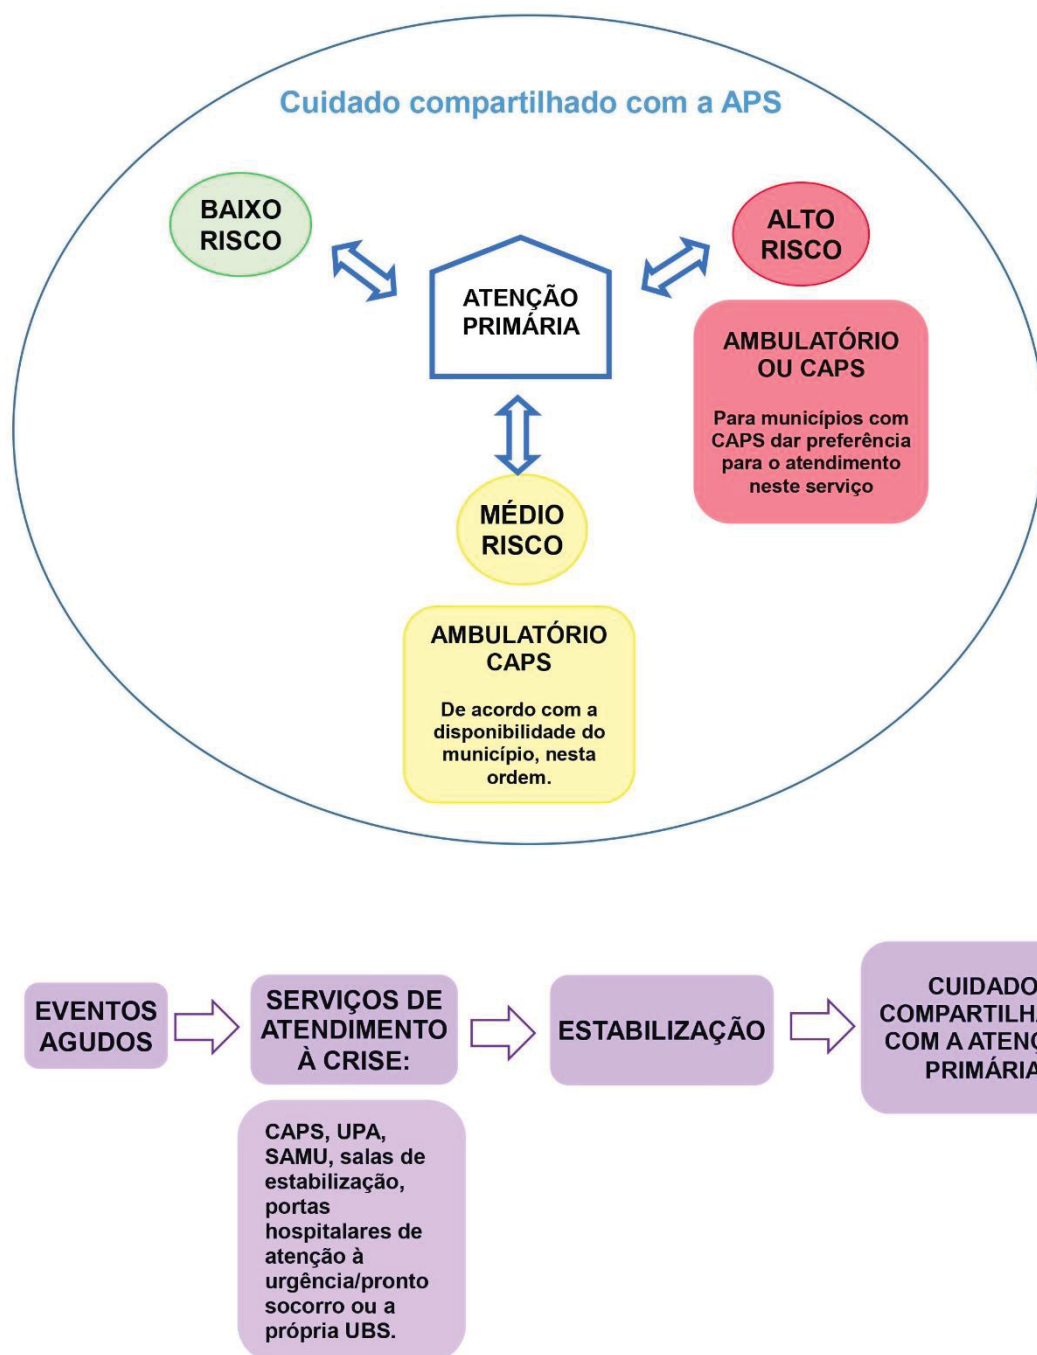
Cuidado compartilhado com a APS

BAIXO RISCO

ATENÇÃO PRIMÁRIA

ALTO RISCO

AMBULATÓRIO OU CAPS

Para municípios com CAPS dar preferência para o atendimento neste serviço

MÉDIO RISCO

AMBULATÓRIO CAPS

De acordo com a disponibilidade do município, nesta ordem.

EVENTOS AGUDOS

SERVIÇOS DE ATENDIMENTO À CRISE:

CAPS, UPA, SAMU, salas de estabilização, portas hospitalares de atenção à urgência/pronto socorro ou a própria UBS.

ESTABILIZAÇÃO

CUIDADO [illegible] COMPARTILH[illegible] COM A ATEN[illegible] PRIMÁRIA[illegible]